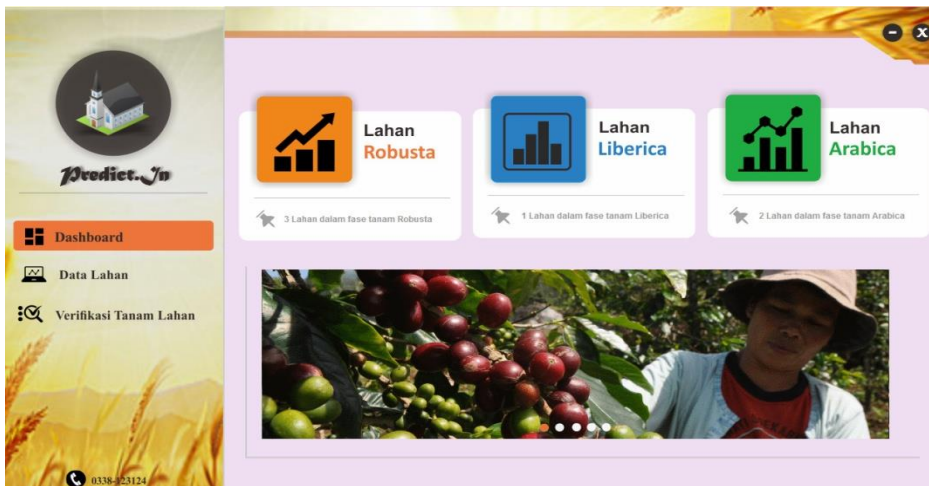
Predict.In

Dashboard

Data Lahan

Verifikasi Tanam Lahan

0338-123124

Lahan Robusta

3 Lahan dalam fase tanam Robusta

Lahan Liberica

1 Lahan dalam fase tanam Liberica

Lahan Arabica

2 Lahan dalam fase tanam Arabica